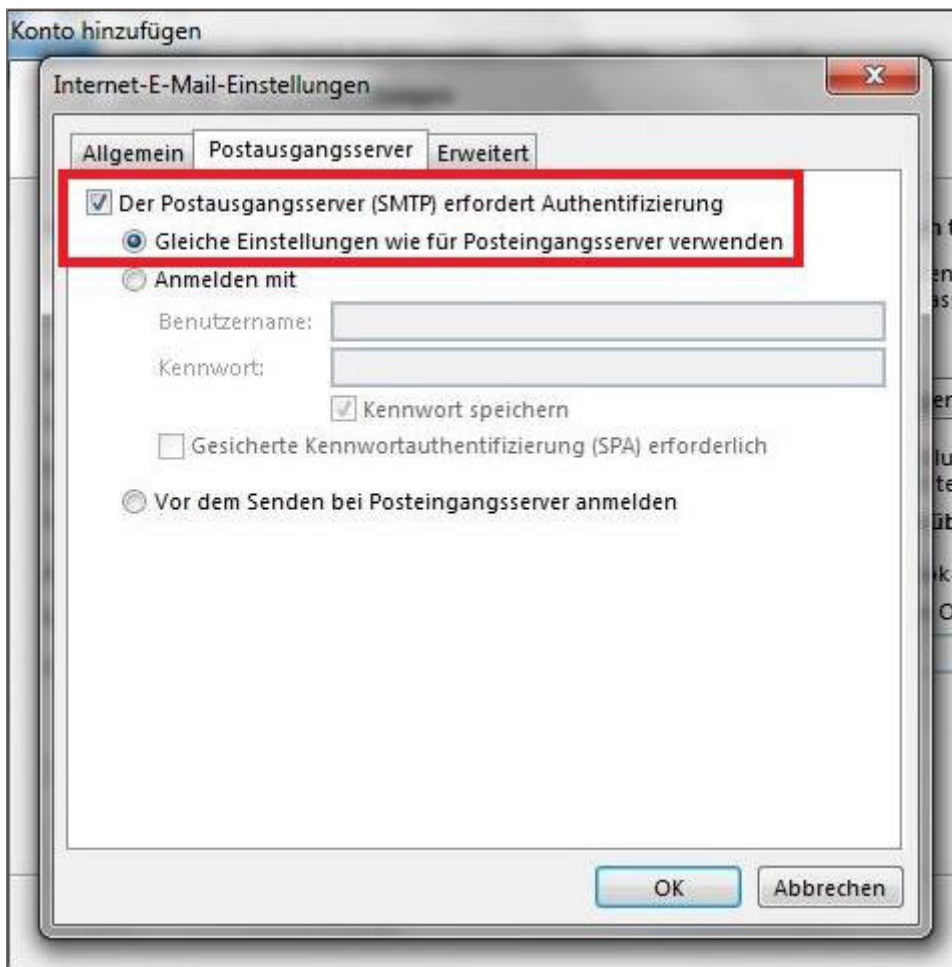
Konto hinzufügen

Internet-E-Mail-Einstellungen

Allgemein | Postausgangsserver | Erweitert

Der Postausgangsserver (SMTP) erfordert Authentifizierung

Gleiche Einstellungen wie für Posteingangsserver verwenden

Anmelden mit

Benutzername:

Kennwort:

Kennwort speichern

Gesicherte Kennwortauthentifizierung (SPA) erforderlich

Vor dem Senden bei Posteingangsserver anmelden

OK

Abbrechen